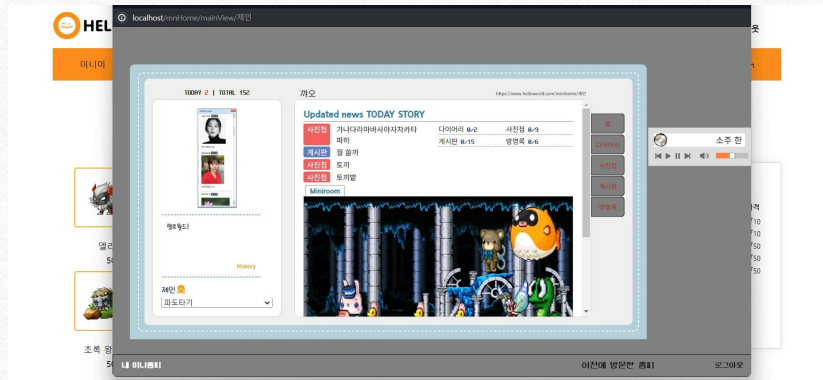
HEL

미니미

열리

5

초록 왕

5

localhost/mnHome/mainView/제인

TODAY 2 | TOTAL 152

까오

https://www.helloworld.com/minihome/제인

Updated news TODAY STORY

사진첩 가나다라마바사아자차카타파하

게시판 뭘 쓸까

사진첩 토끼

사진첩 토끼밭

다이어리 0/2

사진첩 0/9

게시판 0/15

방명록 0/6

Miniroom

헬로월드!

History

제인

파도타기

홈

다이어리

사진첩

게시판

방명록

소주 한

내 미니홈피

이전에 방문한 홈피

로그아웃

옷

격

10

10

50

50

50